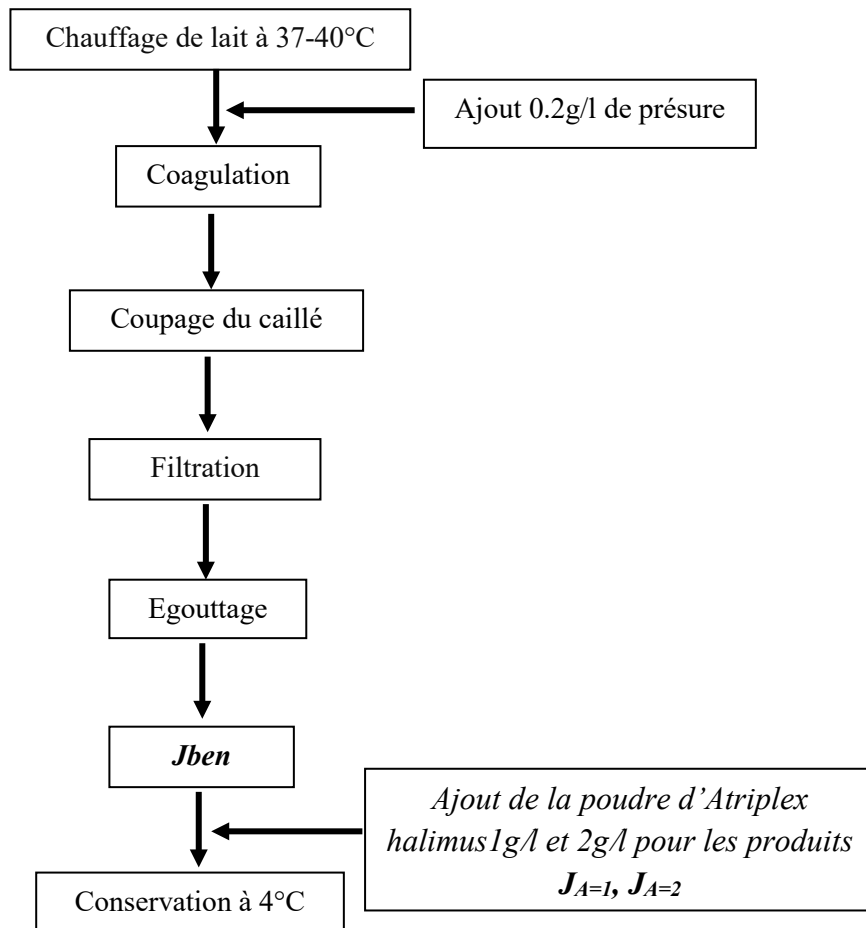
Chauffage de lait à 37-40°C

Ajout 0.2g/l de présure

Coagulation

Coupage du caillé

Filtration

Egouttage

Jben

Ajout de la poudre d'Atriplex halimus1g/l et 2g/l pour les produits $J_{A=1}$, $J_{A=2}$

Conservation à 4°C